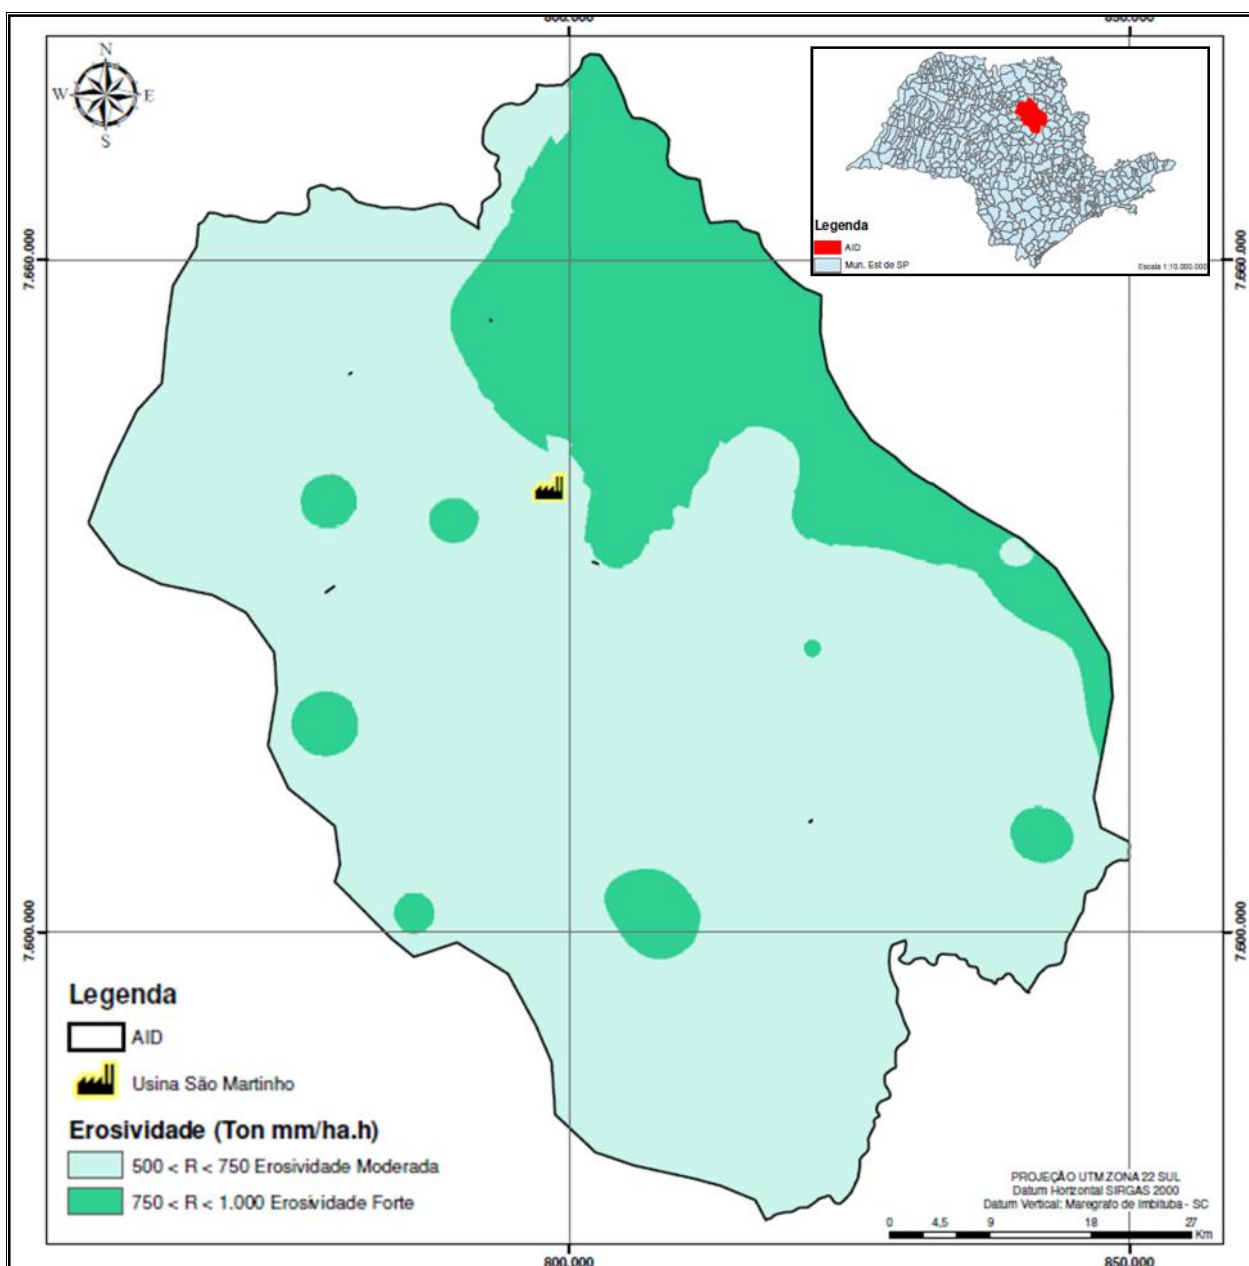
800.000
850.000
N
W
E
S
Legenda
AID
Mun. Est de SP
Escala 1:10.000.000
7.650.000
7.650.000
7.600.000
7.600.000
Legenda
AID
Usina São Martinho
Erosividade (Ton mm/ha.h)
500 < R < 750 Erosividade Moderada
750 < R < 1.000 Erosividade Forte
PROJEÇÃO UTM ZONA 22 SUL
Datum Horizontal SIRGAS 2000
Datum Vertical: Marégrafo de Imbituba - SC
0 4,5 9 18 27
Km
800.000
850.000